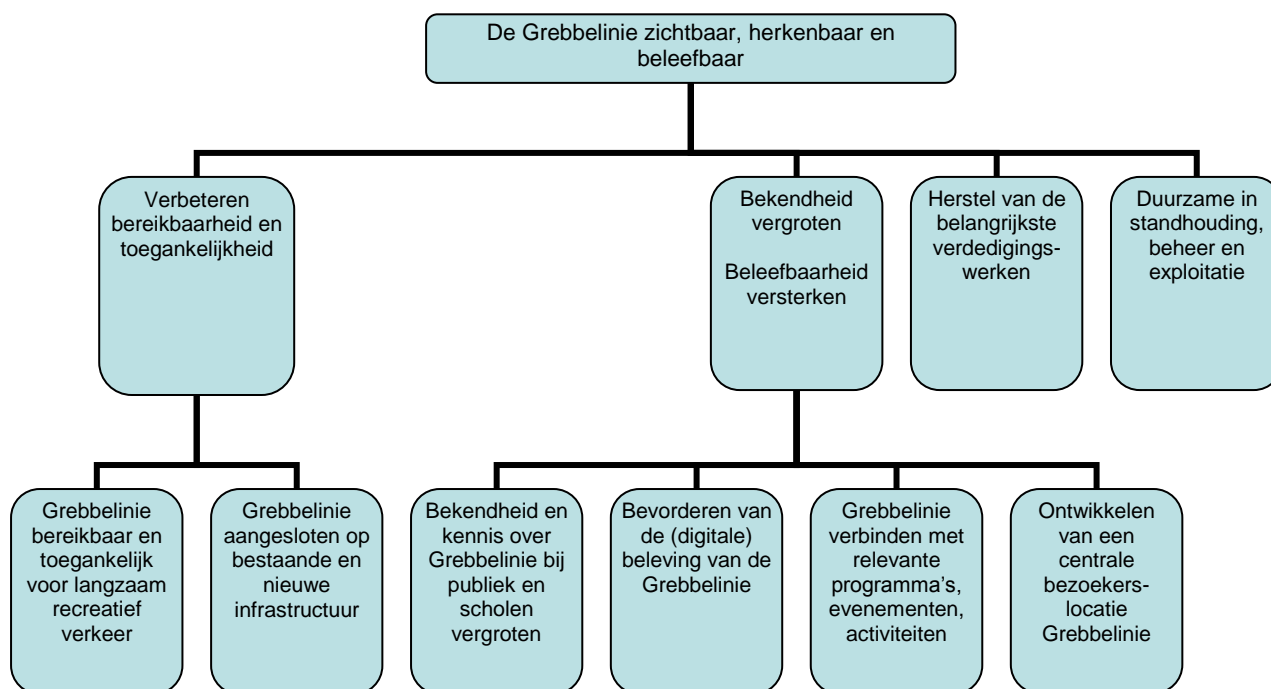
De Grebbelinie zichtbaar, herkenbaar en beleefbaar

Verbeteren bereikbaarheid en toegankelijkheid

Bekendheid vergroten

Beleefbaarheid versterken

Herstel van de belangrijkste verdedigingswerken

Duurzame in standhouding, beheer en exploitatie

Grebbelinie bereikbaar en toegankelijk voor langzaam recreatief verkeer

Grebbelinie aangesloten op bestaande en nieuwe infrastructuur

Bekendheid en kennis over Grebbelinie bij publiek en scholen vergroten

Bevorderen van de (digitale) beleving van de Grebbelinie

Grebbelinie verbinden met relevante programma's, evenementen, activiteiten

Ontwikkelen van een centrale bezoekerslocatie Grebbelinie